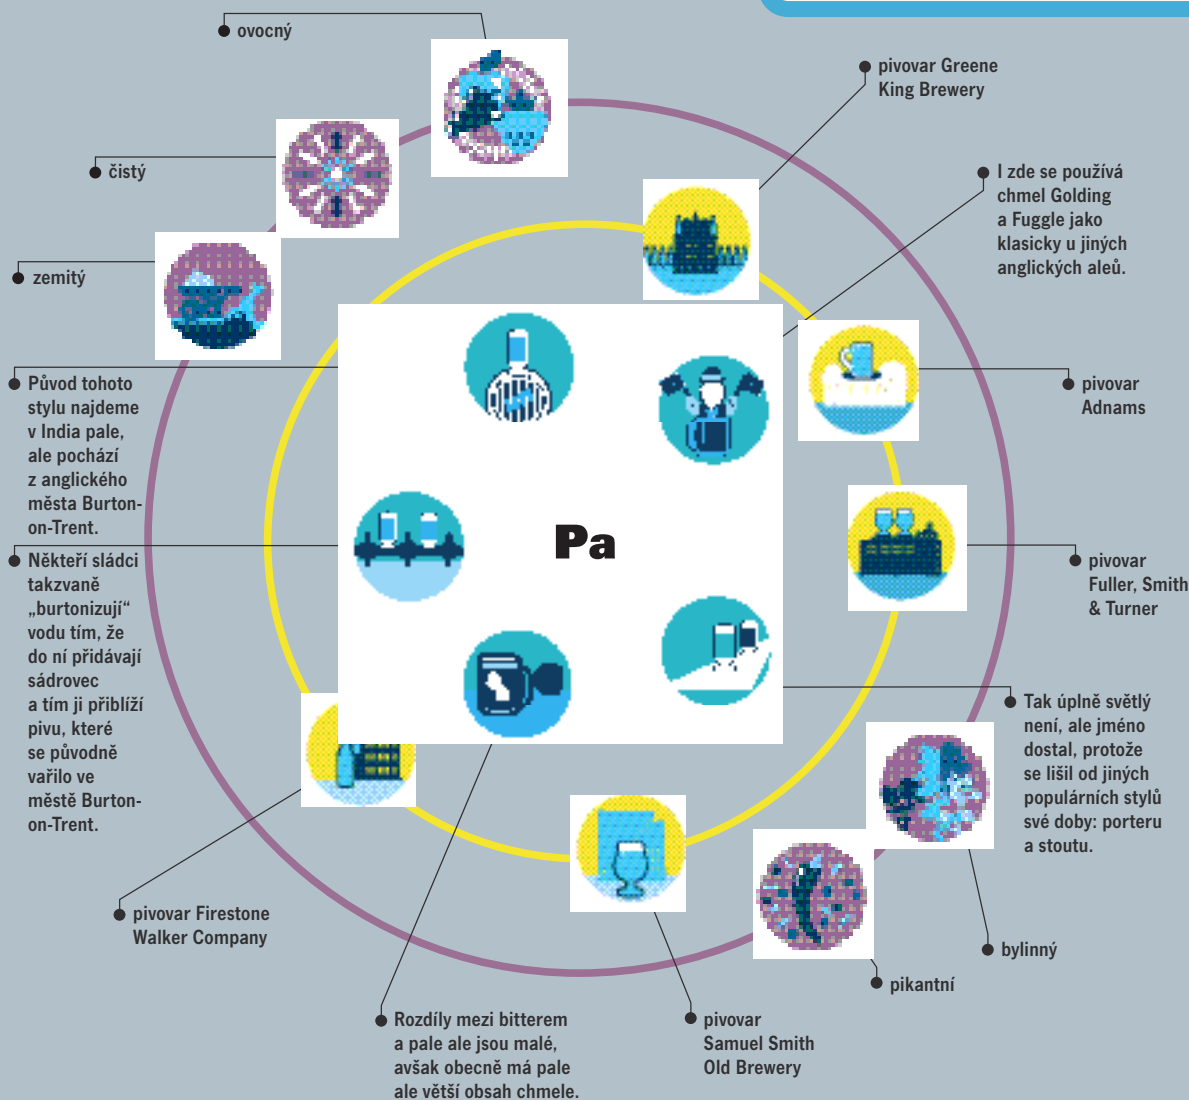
ovocný

pivovar Greene King Brewery

čistý

I zde se používá chmel Golding a Fuggle jako klasicky u jiných anglických aleů.

zemitý

pivovar Adnams

Původ tohoto stylu najdeme v India pale, ale pochází z anglického města Burton-on-Trent.

Pa

Někteří sládci takzvaně „burtonizují“ vodu tím, že do ní přidávají sádrovec a tím ji přibližují pivu, které se původně vařilo ve městě Burton-on-Trent.

pivovar Fuller, Smith & Turner

Tak úplně světlý není, ale jméno dostal, protože se lišil od jiných populárních stylů své doby: porteru a stoutu.

pivovar Firestone Walker Company

bylinný

pikantní

Rozdíly mezi bitterem a pale ale jsou malé, avšak obecně má pale ale větší obsah chmele.

pivovar Samuel Smith Old Brewery